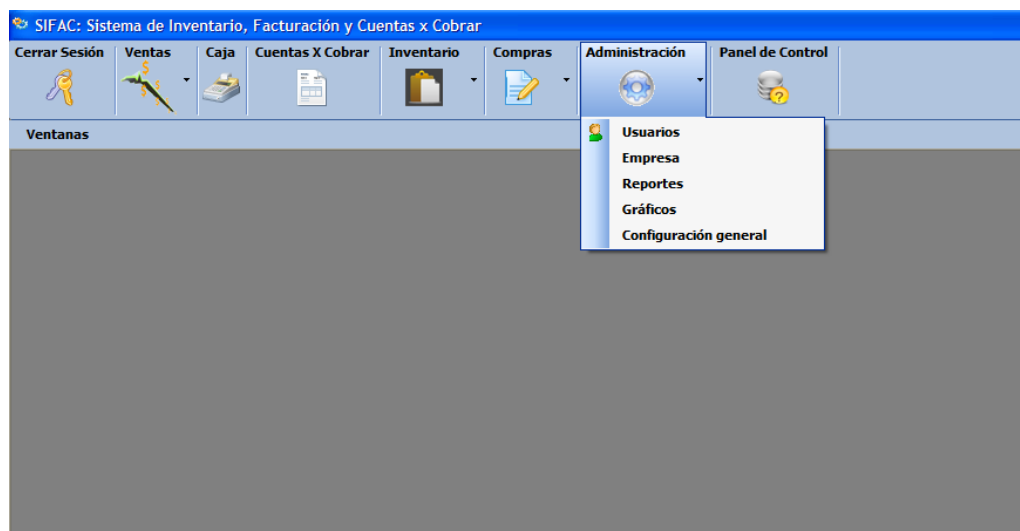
SIFAC: Sistema de Inventario, Facturación y Cuentas x Cobrar

Cerrar Sesión
Ventas
Caja
Cuentas X Cobrar
Inventario
Compras
Administración
Panel de Control

Ventanas

Usuarios
Empresa
Reportes
Gráficos
Configuración general